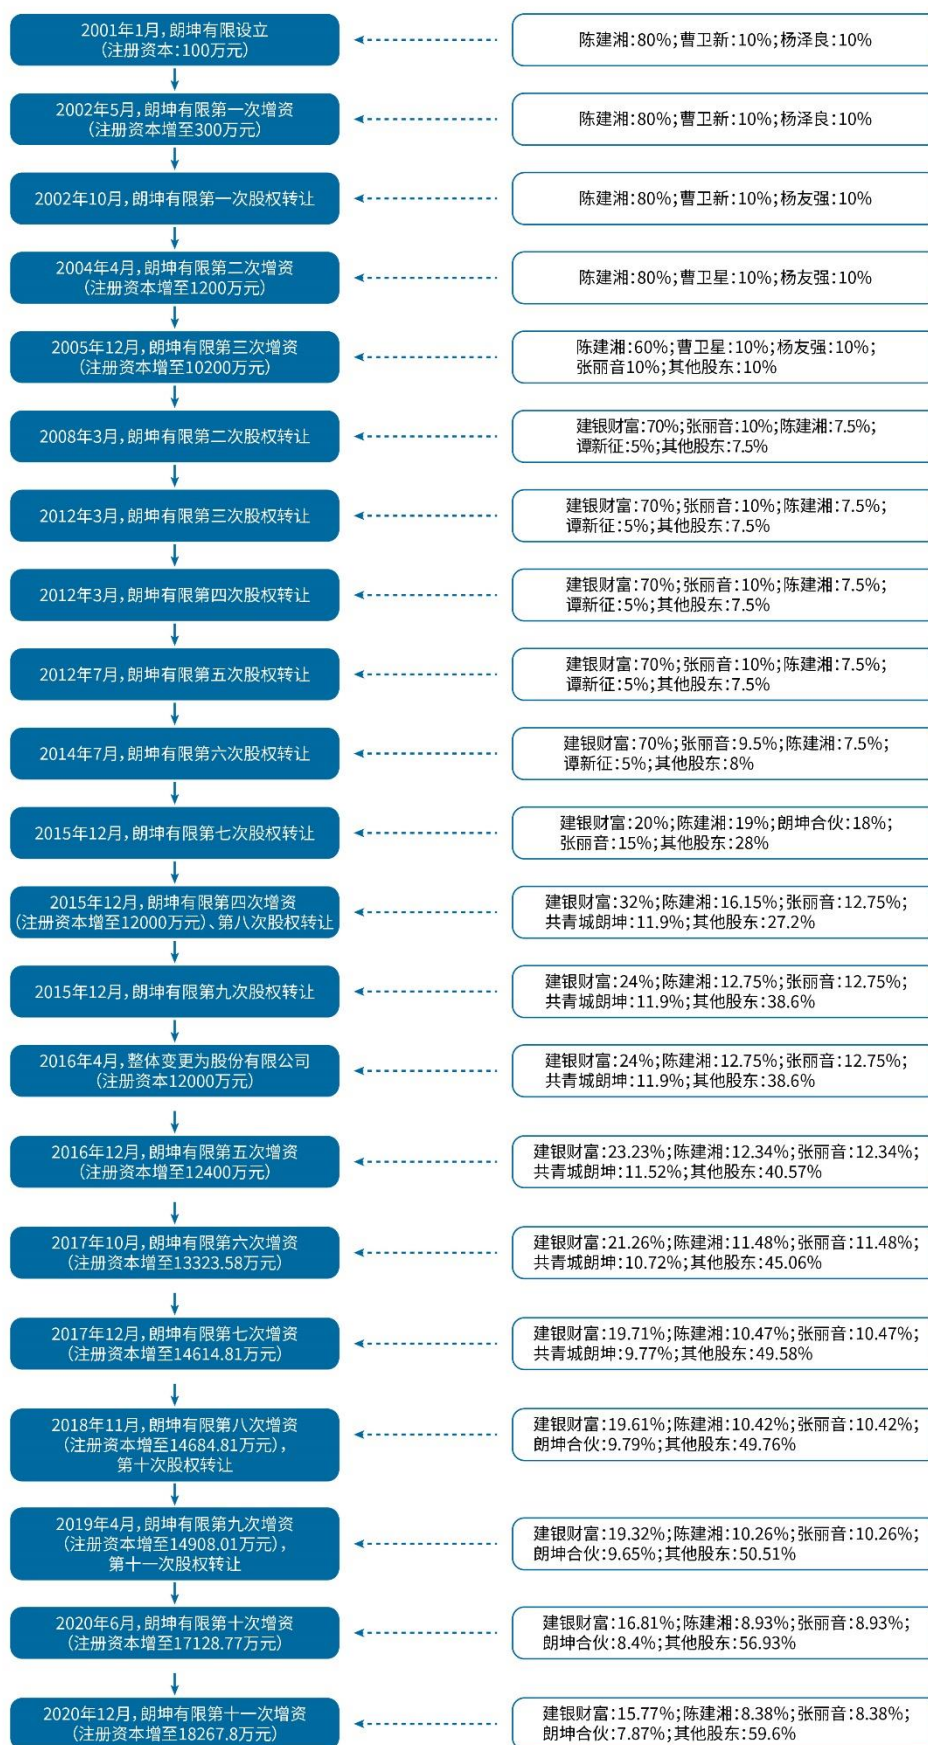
2001年1月，朗坤有限设立
（注册资本：100万元）

陈建湘：80%；曹卫新：10%；杨泽良：10%

2002年5月，朗坤有限第一次增资
（注册资本增至300万元）

陈建湘：80%；曹卫新：10%；杨泽良：10%

2002年10月，朗坤有限第一次股权转让

陈建湘：80%；曹卫新：10%；杨友强：10%

2004年4月，朗坤有限第二次增资
（注册资本增至1200万元）

陈建湘：80%；曹卫星：10%；杨友强：10%

2005年12月，朗坤有限第三次增资
（注册资本增至10200万元）

陈建湘：60%；曹卫星：10%；杨友强：10%；张丽音10%；其他股东：10%

2008年3月，朗坤有限第二次股权转让

建银财富：70%；张丽音：10%；陈建湘：7.5%；谭新征：5%；其他股东：7.5%

2012年3月，朗坤有限第三次股权转让

建银财富：70%；张丽音：10%；陈建湘：7.5%；谭新征：5%；其他股东：7.5%

2012年3月，朗坤有限第四次股权转让

建银财富：70%；张丽音：10%；陈建湘：7.5%；谭新征：5%；其他股东：7.5%

2012年7月，朗坤有限第五次股权转让

建银财富：70%；张丽音：10%；陈建湘：7.5%；谭新征：5%；其他股东：7.5%

2014年7月，朗坤有限第六次股权转让

建银财富：70%；张丽音：9.5%；陈建湘：7.5%；谭新征：5%；其他股东：8%

2015年12月，朗坤有限第七次股权转让

建银财富：20%；陈建湘：19%；朗坤合伙：18%；张丽音：15%；其他股东：28%

2015年12月，朗坤有限第四次增资
（注册资本增至12000万元）、第八次股权转让

建银财富：32%；陈建湘：16.15%；张丽音：12.75%；共青城朗坤：11.9%；其他股东：27.2%

2015年12月，朗坤有限第九次股权转让

建银财富：24%；陈建湘：12.75%；张丽音：12.75%；共青城朗坤：11.9%；其他股东：38.6%

2016年4月，整体变更为股份有限公司
（注册资本12000万元）

建银财富：24%；陈建湘：12.75%；张丽音：12.75%；共青城朗坤：11.9%；其他股东：38.6%

2016年12月，朗坤有限第五次增资
（注册资本增至12400万元）

建银财富：23.23%；陈建湘：12.34%；张丽音：12.34%；共青城朗坤：11.52%；其他股东：40.57%

2017年10月，朗坤有限第六次增资
（注册资本增至13323.58万元）

建银财富：21.26%；陈建湘：11.48%；张丽音：11.48%；共青城朗坤：10.72%；其他股东：45.06%

2017年12月，朗坤有限第七次增资
（注册资本增至14614.81万元）

建银财富：19.71%；陈建湘：10.47%；张丽音：10.47%；共青城朗坤：9.77%；其他股东：49.58%

2018年11月，朗坤有限第八次增资
（注册资本增至14684.81万元），
第十次股权转让

建银财富：19.61%；陈建湘：10.42%；张丽音：10.42%；朗坤合伙：9.79%；其他股东：49.76%

2019年4月，朗坤有限第九次增资
（注册资本增至14908.01万元），
第十一次股权转让

建银财富：19.32%；陈建湘：10.26%；张丽音：10.26%；朗坤合伙：9.65%；其他股东：50.51%

2020年6月，朗坤有限第十次增资
（注册资本增至17128.77万元）

建银财富：16.81%；陈建湘：8.93%；张丽音：8.93%；朗坤合伙：8.4%；其他股东：56.93%

2020年12月，朗坤有限第十一次增资
（注册资本增至18267.8万元）

建银财富：15.77%；陈建湘：8.38%；张丽音：8.38%；朗坤合伙：7.87%；其他股东：59.6%